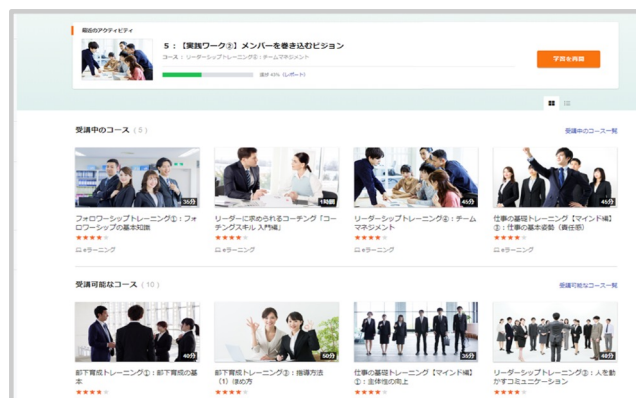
最近のアクティビティ

5：【実践ワーク②】メンバーを巻き込むビジョン

コース：リーダーシップトレーニング②：チームマネジメント

進捗 45%（レポート）

学習を再開

受講中のコース（5）

受講中のコース一覧

36分

フォロワーシップトレーニング①：フォロワーシップの基本知識

★★★★

eラーニング

1時間

リーダーに求められるコーチング「コーチングスキル 入門編」

★★★★

eラーニング

45分

リーダーシップトレーニング②：チームマネジメント

★★★★

eラーニング

45分

仕事の基礎トレーニング【マインド編】②：仕事の基本姿勢（責任感）

★★★★

eラーニング

受講可能なコース（10）

受講可能なコース一覧

40分

部下育成トレーニング①：部下育成の基本

★★★★

50分

部下育成トレーニング②：指導方法（1）褒め方

★★★★

35分

仕事の基礎トレーニング【マインド編】①：主体性の向上

★★★★

45分

リーダーシップトレーニング③：人を動かすコミュニケーション

★★★★